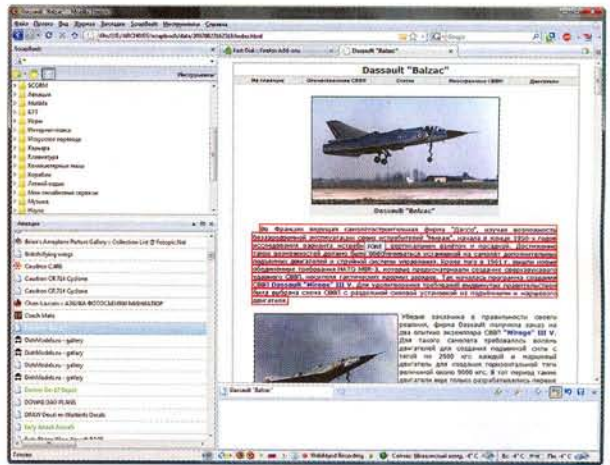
Файл Правка Вид Журнал Закладки ScrapBook Инструменты Справка

ScrapBook

Инструменты

SCORM
Авиация
Мебель
КТЗ
Игры
Интернет-поиск
Модульное обучение
Карьера
Клавиатура
Компьютерные пары
Корабли
Лётный журнал
Мои онлайновые сервисы
Музыка

Авиация

Brian's Aeroplane Picture Gallery :: Collection List @ Fotopic.Net
Caudron C.690
Caudron CR.714
Caudron CR.714 Cyclone
Coach Mats
DorbModellbau - gallery
DorbModellbau - gallery
DorbModellbau - gallery
DOVAE DAD PLANS
Early Attack Aircraft

Dassault "Balzac"

Dassault "Balzac"

Dassault "Balzac"

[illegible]

Dassault "Balzac"

Готово